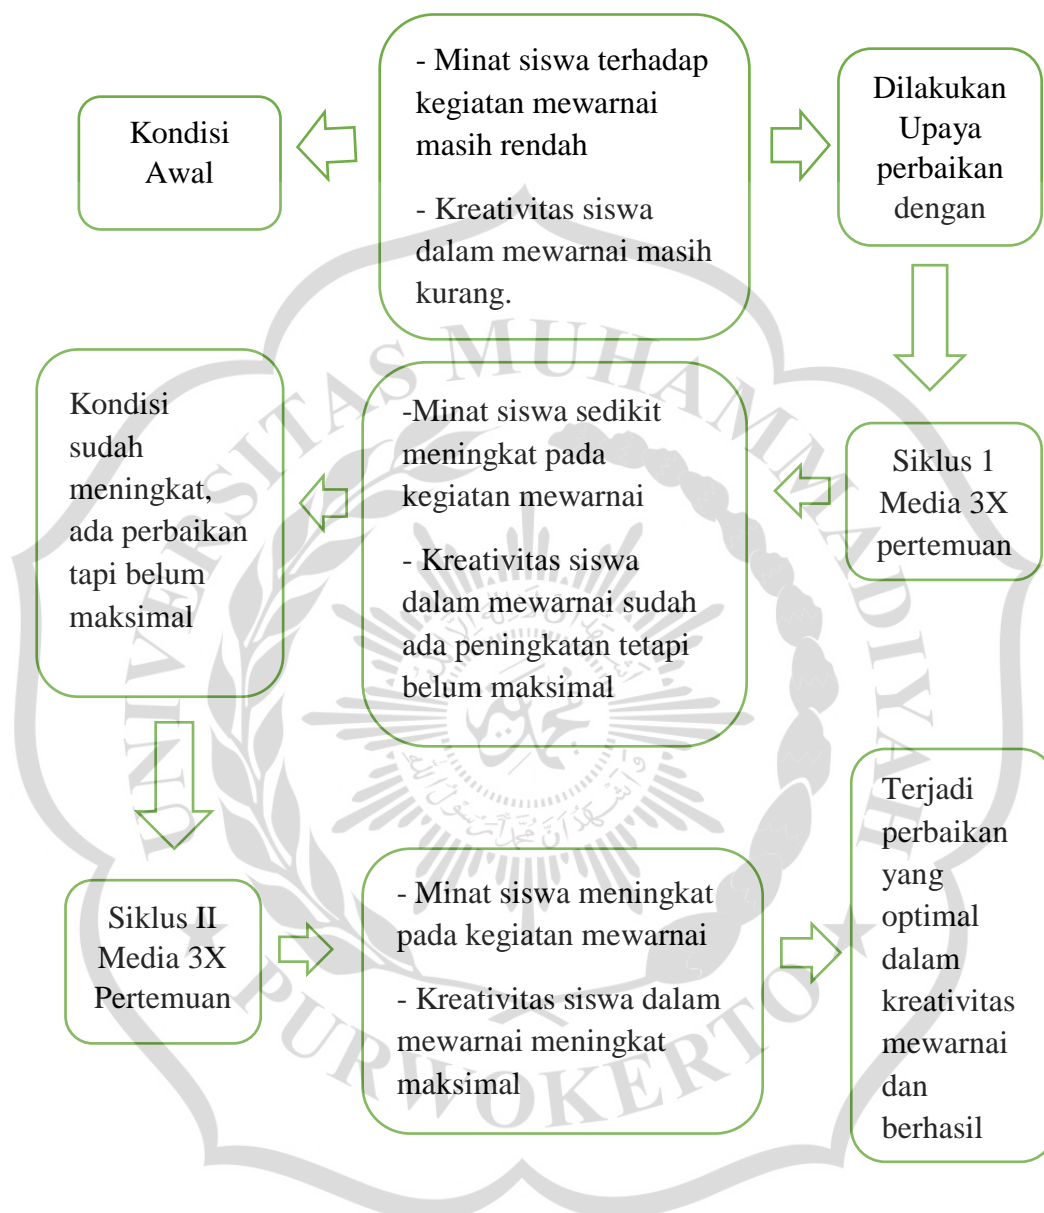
Kondisi Awal

- Minat siswa terhadap kegiatan mewarnai masih rendah

- Kreativitas siswa dalam mewarnai masih kurang.

Dilakukan Upaya perbaikan dengan

Siklus 1 Media 3X pertemuan

-Minat siswa sedikit meningkat pada kegiatan mewarnai

- Kreativitas siswa dalam mewarnai sudah ada peningkatan tetapi belum maksimal

Kondisi sudah meningkat, ada perbaikan tapi belum maksimal

Siklus II Media 3X Pertemuan

- Minat siswa meningkat pada kegiatan mewarnai

- Kreativitas siswa dalam mewarnai meningkat maksimal

Terjadi perbaikan yang optimal dalam kreativitas mewarnai dan berhasil

UNIVERSITAS MUHAMMADIYAH PURWOKERTO